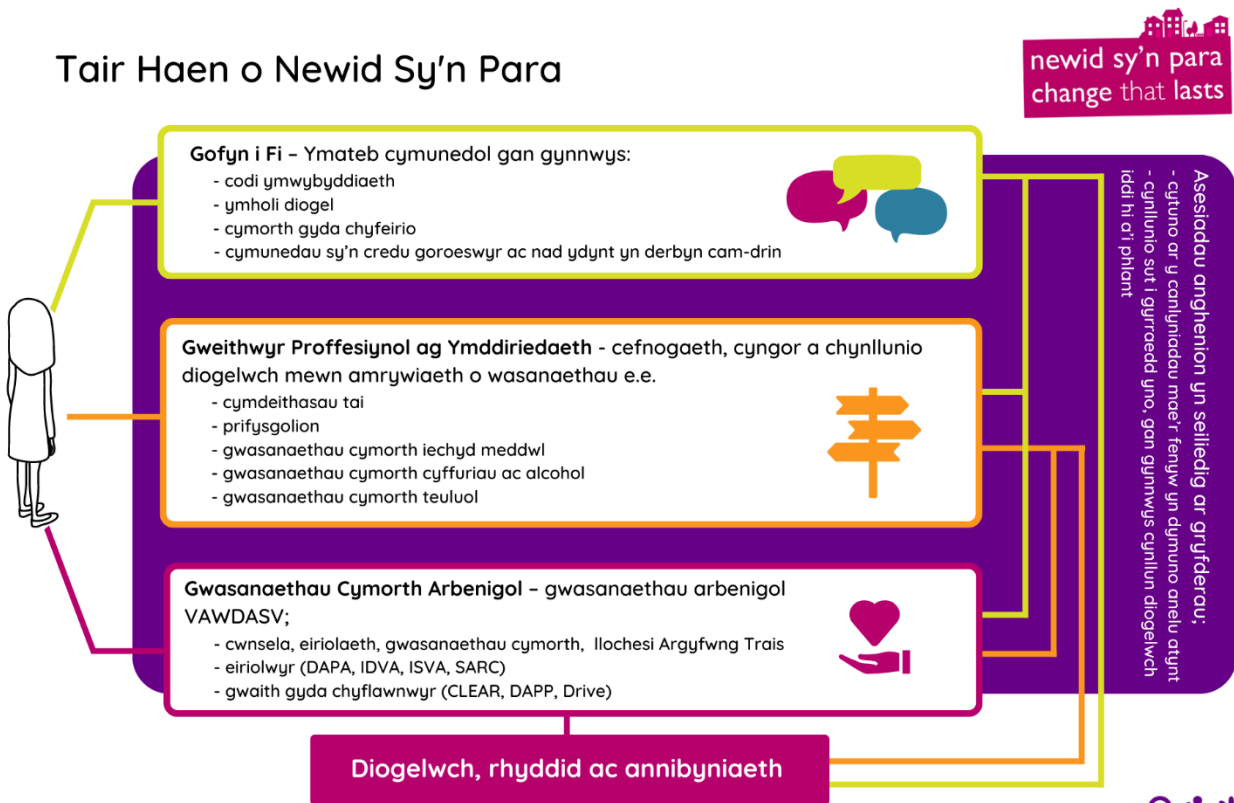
Tair Haen o Newid Sy'n Para

newid sy'n para
change that lasts

Gofyn i Fi – Ymateb cymunedol gan gynnwys:
- codi ymwybyddiaeth
- ymholi diogel
- cymorth gyda chyfeirio
- cymunedau sy'n credu goroeswyr ac nad ydynt yn derbyn cam-drin

Gweithwyr Proffesiynol ag Ymddiriedaeth - cefnogaeth, cyngor a chynllunio diogelwch mewn amrywiaeth o wasanaethau e.e.
- cymdeithasau tai
- prifysgolion
- gwasanaethau cymorth iechyd meddwl
- gwasanaethau cymorth cyffuriau ac alcohol
- gwasanaethau cymorth teuluol

Gwasanaethau Cymorth Arbenigol – gwasanaethau arbenigol VAWDASV;
- cwnsela, eiriolaeth, gwasanaethau cymorth, llochesi Argyfwng Trais
- eiriolwyr (DAPA, IDVA, ISVA, SARC)
- gwaith gyda chyflawnwyr (CLEAR, DAPP, Drive)

Asesiadau anghenion yn seiliedig ar gryfderau;
- cytuno ar y canlyniadau mae'r fenyw yn dymuno anelu atynt
- cynllunio sut i gyrraedd yno, gan gynnwys cynllun diogelwch iddi hi a'i phlant

Diogelwch, rhyddid ac annibyniaeth